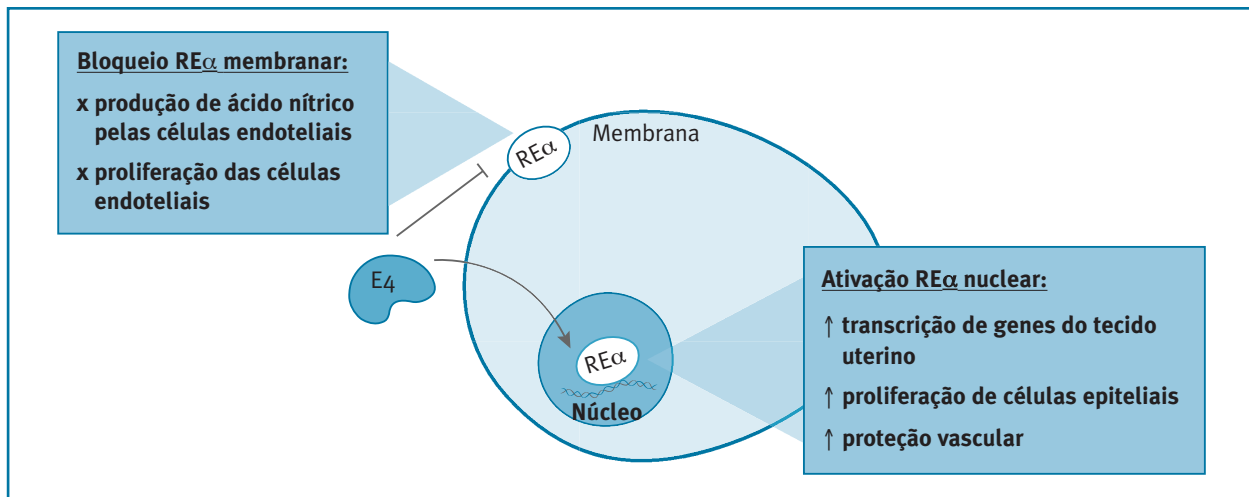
Bloqueio RE$\alpha$ membranar:

x produção de ácido nítrico pelas células endoteliais

x proliferação das células endoteliais

RE$\alpha$

Membrana

E4

RE$\alpha$

Núcleo

Ativação RE$\alpha$ nuclear:

↑ transcrição de genes do tecido uterino

↑ proliferação de células epiteliais

↑ proteção vascular